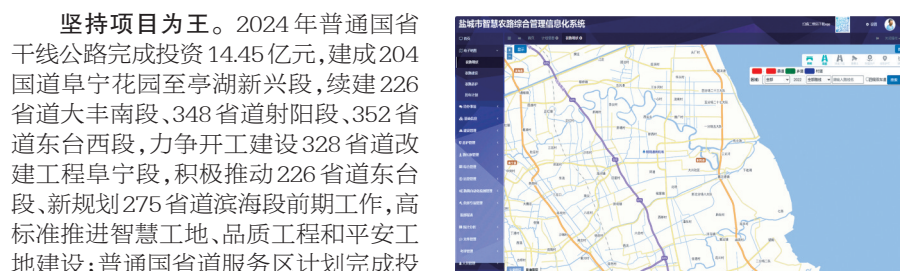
坚持项目为王。2024年普通国省干线公路完成投资14.45亿元，建成204国道阜宁花园至亭湖新兴段，续建226省道大丰南段、348省道射阳段、352省道东台西段，力争开工建设328省道改建工程阜宁段，积极推动226省道东台段、新规划275省道滨海段前期工作，高标准推进智慧工地、品质工程和平安工地建设；普通国省道服务区计划完成投

盐城市智慧农路综合管理信息化系统